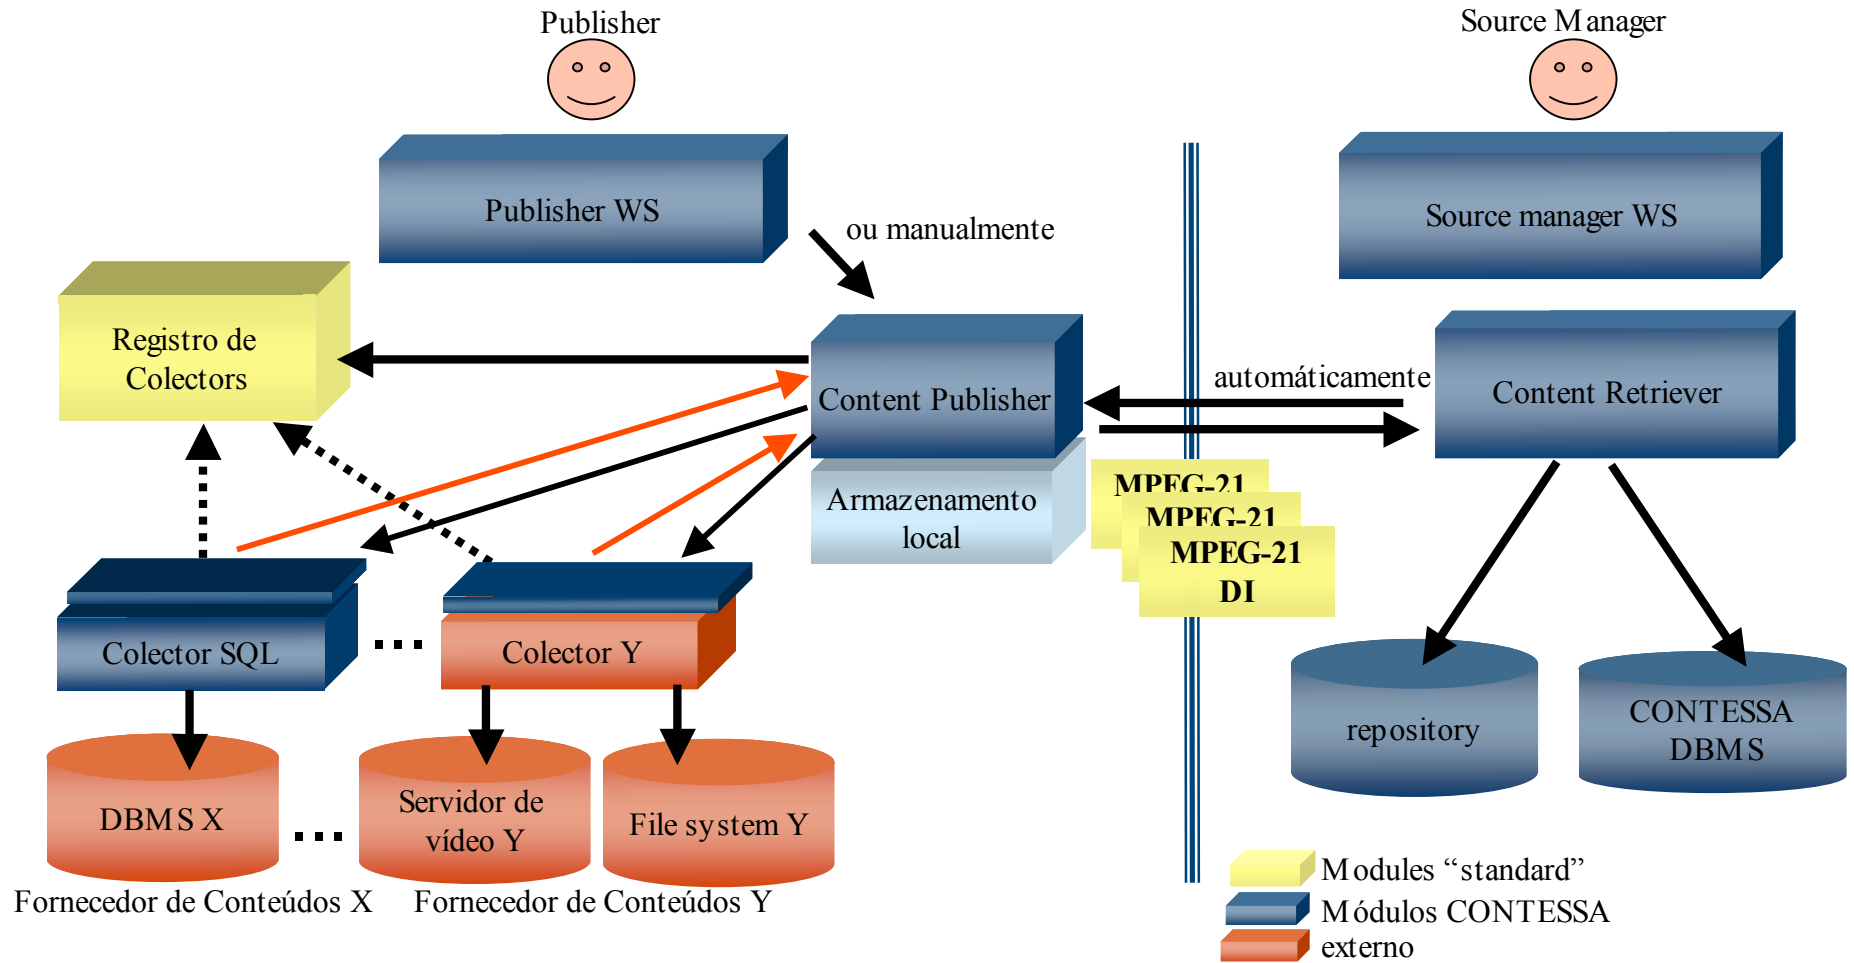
Publisher

Source Manager

Publisher WS

Source manager WS

ou manualmente

Registro de Colectors

Content Publisher

automáticamente

Content Retriever

Armazenamento local

MPEG-21

MPEG-21

MPEG-21 DI

Colector SQL

...

Colector Y

repository

CONTESSA DBMS

DBMS X

...

Servidor de vídeo Y

File system Y

Fornecedor de Conteúdos X

Fornecedor de Conteúdos Y

Modules "standard"

Módulos CONTESSA

externo